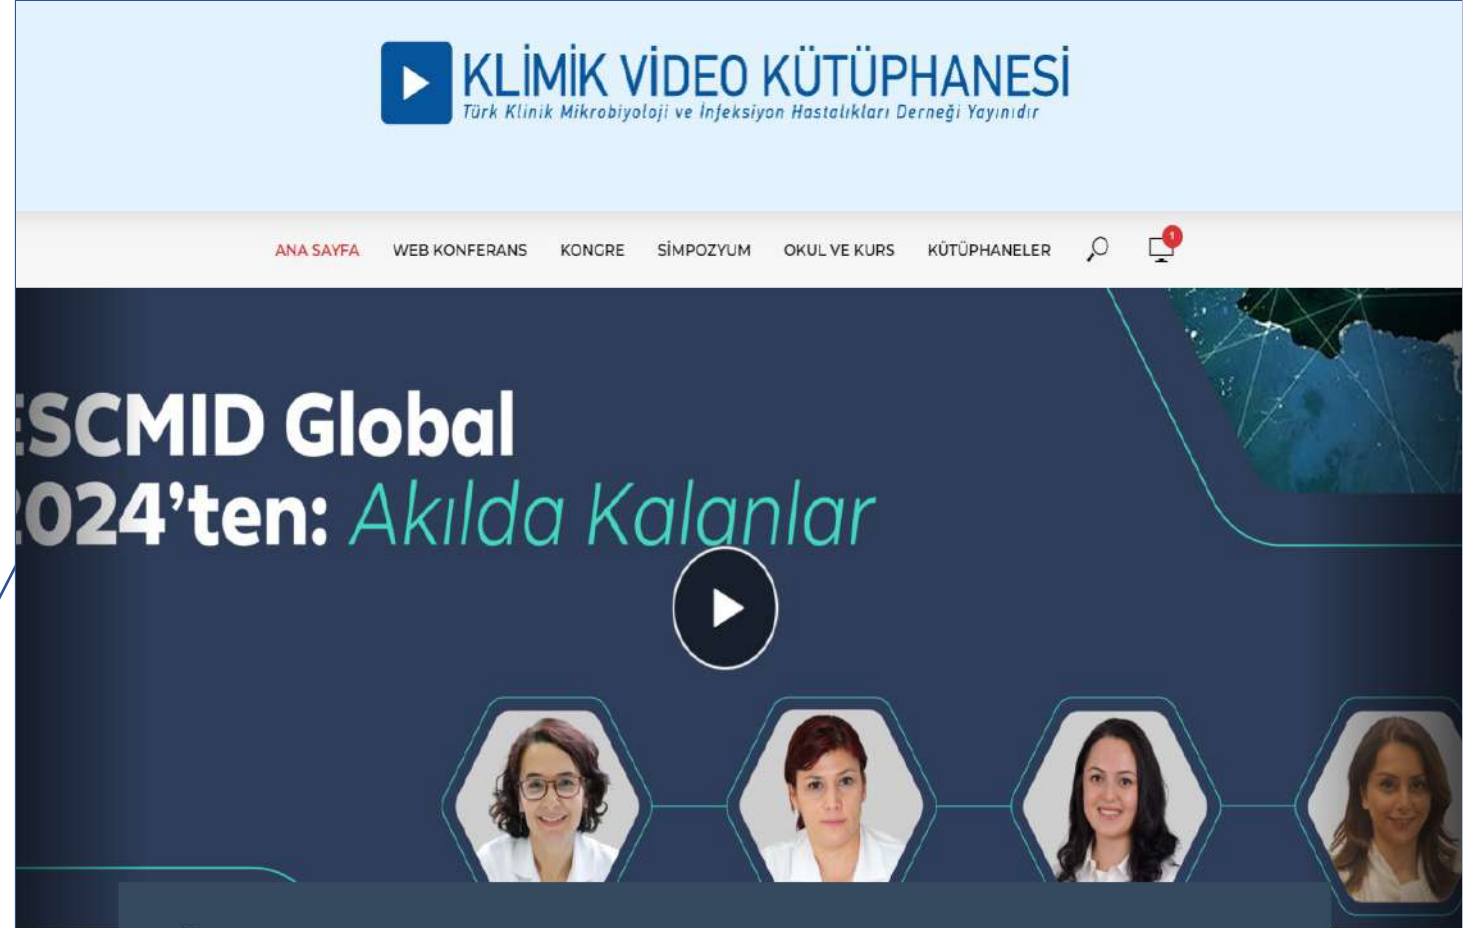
KLİMİK VİDEO KÜTÜPHANESİ
Türk Klinik Mikrobiyoloji ve İnfeksiyon Hastalıkları Derneği Yayınıdır

ANA SAYFA WEB KONFERANS KONGRE SİMPOZYUM OKUL VE KURS KÜTÜPHANELER

1

SCMID Global
024'ten: Akılda Kalanlar